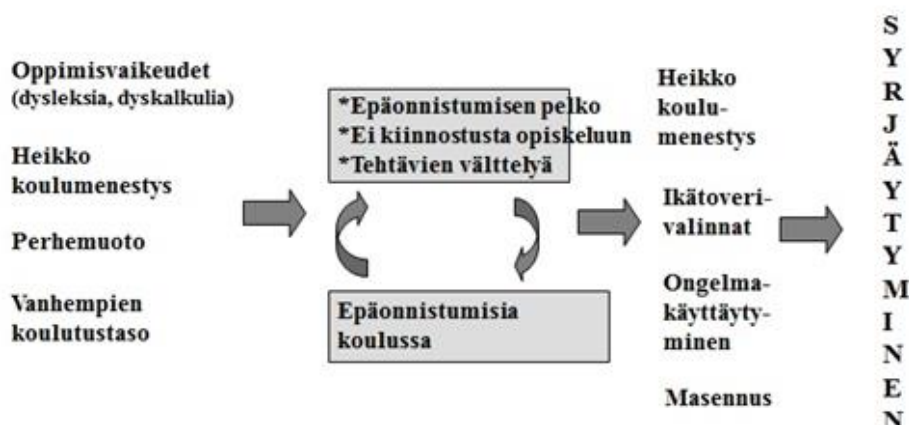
Oppimisvaikeudet
(dysleksia, dyskalkulia)

Heikko
koulumenestys

Perhemuoto

Vanhempien
koulutustaso

*Epäonnistumisen pelko
*Ei kiinnostusta opiskeluun
*Tehtävien välttelyä

Epäonnistumisia
koulussa

Heikko
koulumenestys

Ikätoverivalinnat

Ongelmakäyttäytyminen

Masennus

S
Y
R
J
Ä
Y
T
Y
M
I
N
E
N